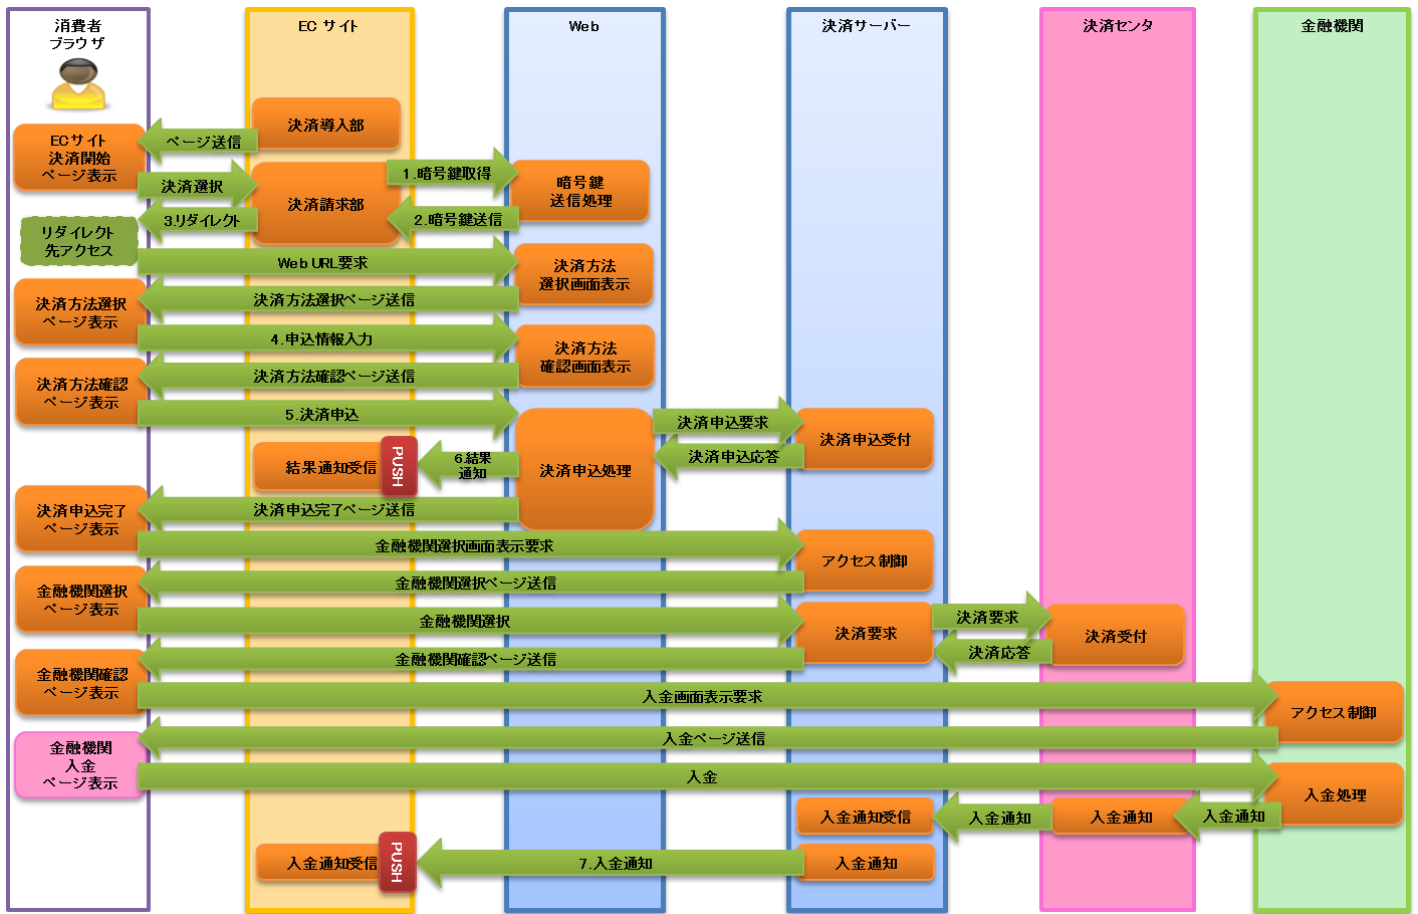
消費者
ブラウザ

ECサイト

Web

決済サーバー

決済センタ

金融機関

決済導入部

ECサイト
決済開始
ページ表示

ページ送信

1.暗号鍵取得

暗号鍵
送信処理

決済選択

決済請求部

3.リダイレクト

2.暗号鍵送信

リダイレクト
先アクセス

Web URL要求

決済方法
選択画面表示

決済方法選択
ページ表示

決済方法選択ページ送信

4.申込情報入力

決済方法
確認画面表示

決済方法確認
ページ表示

決済方法確認ページ送信

5.決済申込

決済申込要求

決済申込受付

決済申込応答

結果通知受信

PUSH

6.結果
通知

決済申込処理

決済申込完了
ページ表示

決済申込完了ページ送信

金融機関選択画面表示要求

アクセス制御

金融機関選択
ページ表示

金融機関選択ページ送信

金融機関選択

決済要求

決済要求

決済受付

決済応答

金融機関確認ページ送信

金融機関確認
ページ表示

入金画面表示要求

アクセス制御

金融機関
入金
ページ表示

入金ページ送信

入金

入金処理

入金通知受信

入金通知

入金通知

入金通知

入金通知受信

PUSH

7.入金通知

入金通知